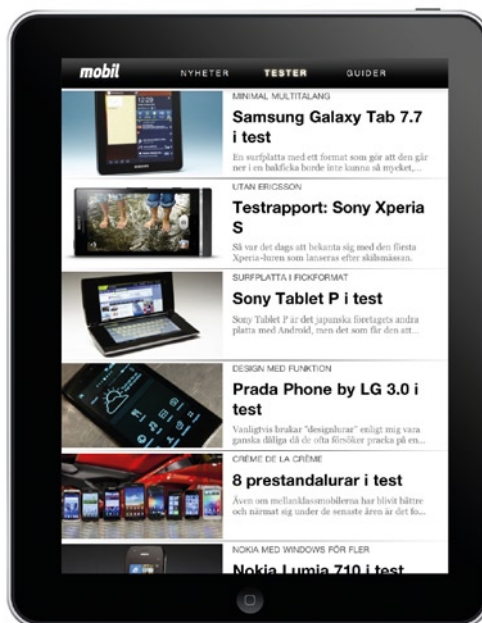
mobil NYHETER TESTER GUIDER

MINIMAL MULTITALANG

Samsung Galaxy Tab 7.7 i test

En surfplatta med ett format som gör att den går ner i en bakficka borde inte kunna så mycket, ...

UTAN ERICSSON

Testrapport: Sony Xperia S

Så var det dags att bekanta sig med den första Xperia-luren som lanseras efter skilsmässan.

SURFPLATTA I FICKFORMAT

Sony Tablet P i test

Sony Tablet P är det japanska företagets andra platta med Android, men det som får den att ...

DESIGN MED FUNKTION

Prada Phone by LG 3.0 i test

Vanligtvis brukar "designlurar" enligt mig vara ganska dåliga då de ofta försöker pracka på en ...

CRÈME DE LA CRÈME

8 prestandalurar i test

Även om mellanklassmobilerna har blivit bättre och närmat sig under de senaste åren är det fo...

NOKIA MED WINDOWS FÖR FLER

Nokia Lumia 710 i test